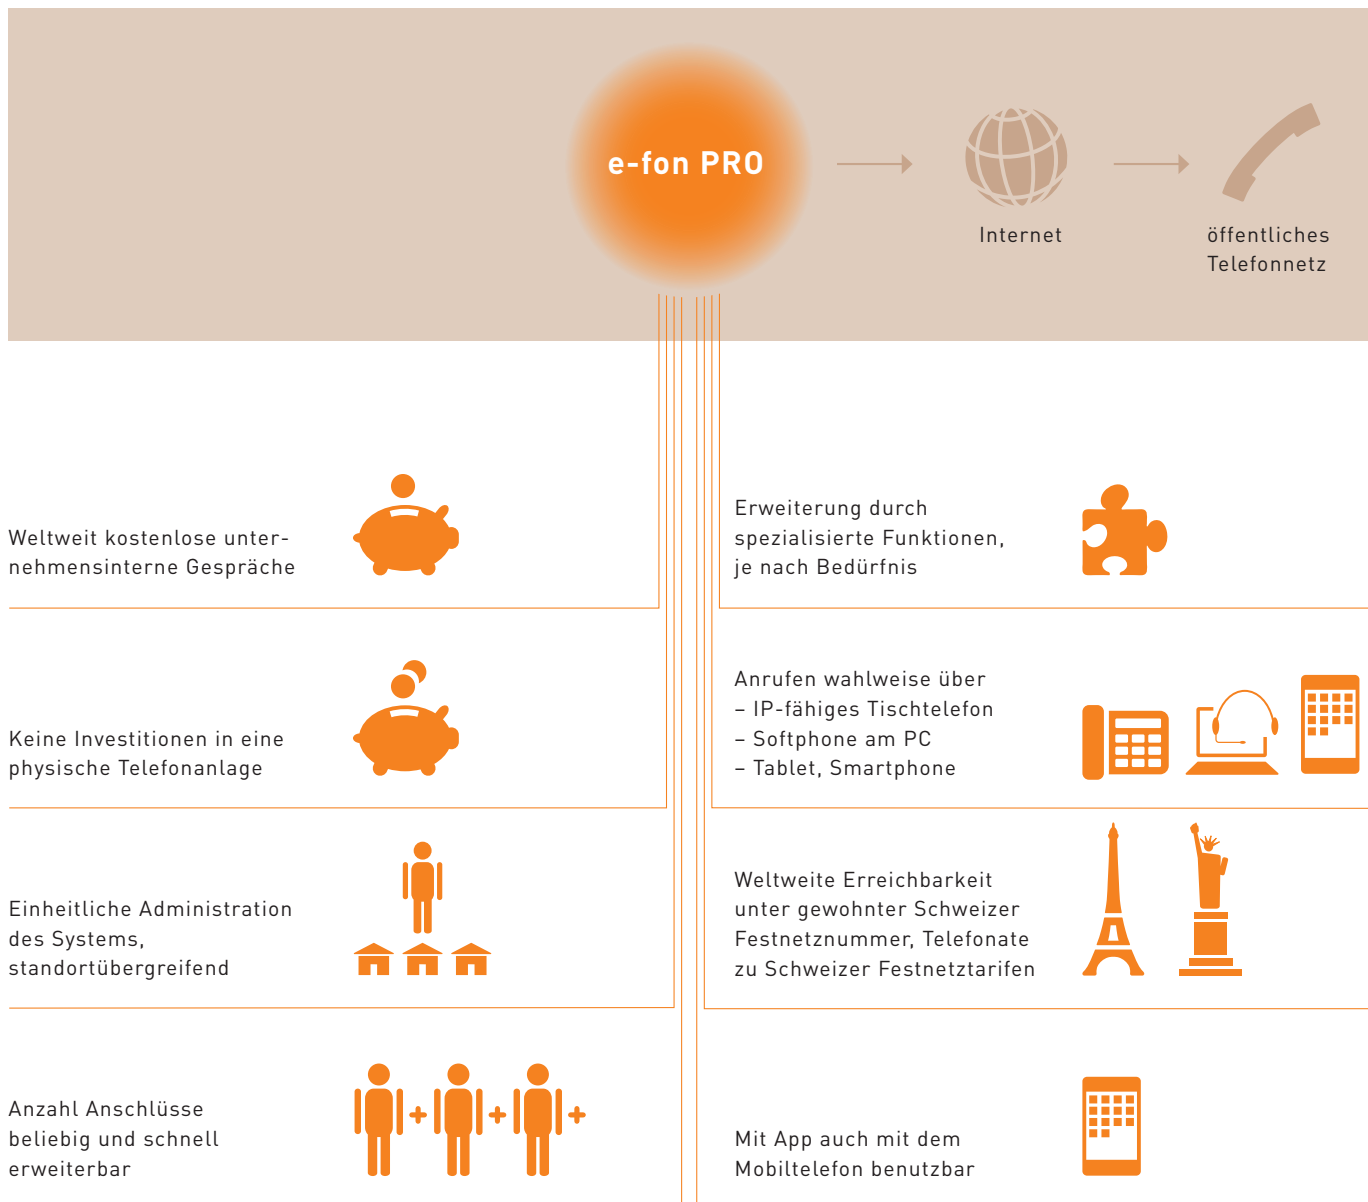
e-fon PRO

Internet

öffentliches Telefonnetz

Weltweit kostenlose unternehmensinterne Gespräche

Erweiterung durch spezialisierte Funktionen, je nach Bedürfnis

Keine Investitionen in eine physische Telefonanlage

Anrufen wahlweise über
– IP-fähiges Tischtelefon
– Softphone am PC
– Tablet, Smartphone

Einheitliche Administration des Systems, standortübergreifend

Weltweite Erreichbarkeit unter gewohnter Schweizer Festnetznummer, Telefonate zu Schweizer Festnetztarifen

Anzahl Anschlüsse beliebig und schnell erweiterbar

Mit App auch mit dem Mobiltelefon benutzbar